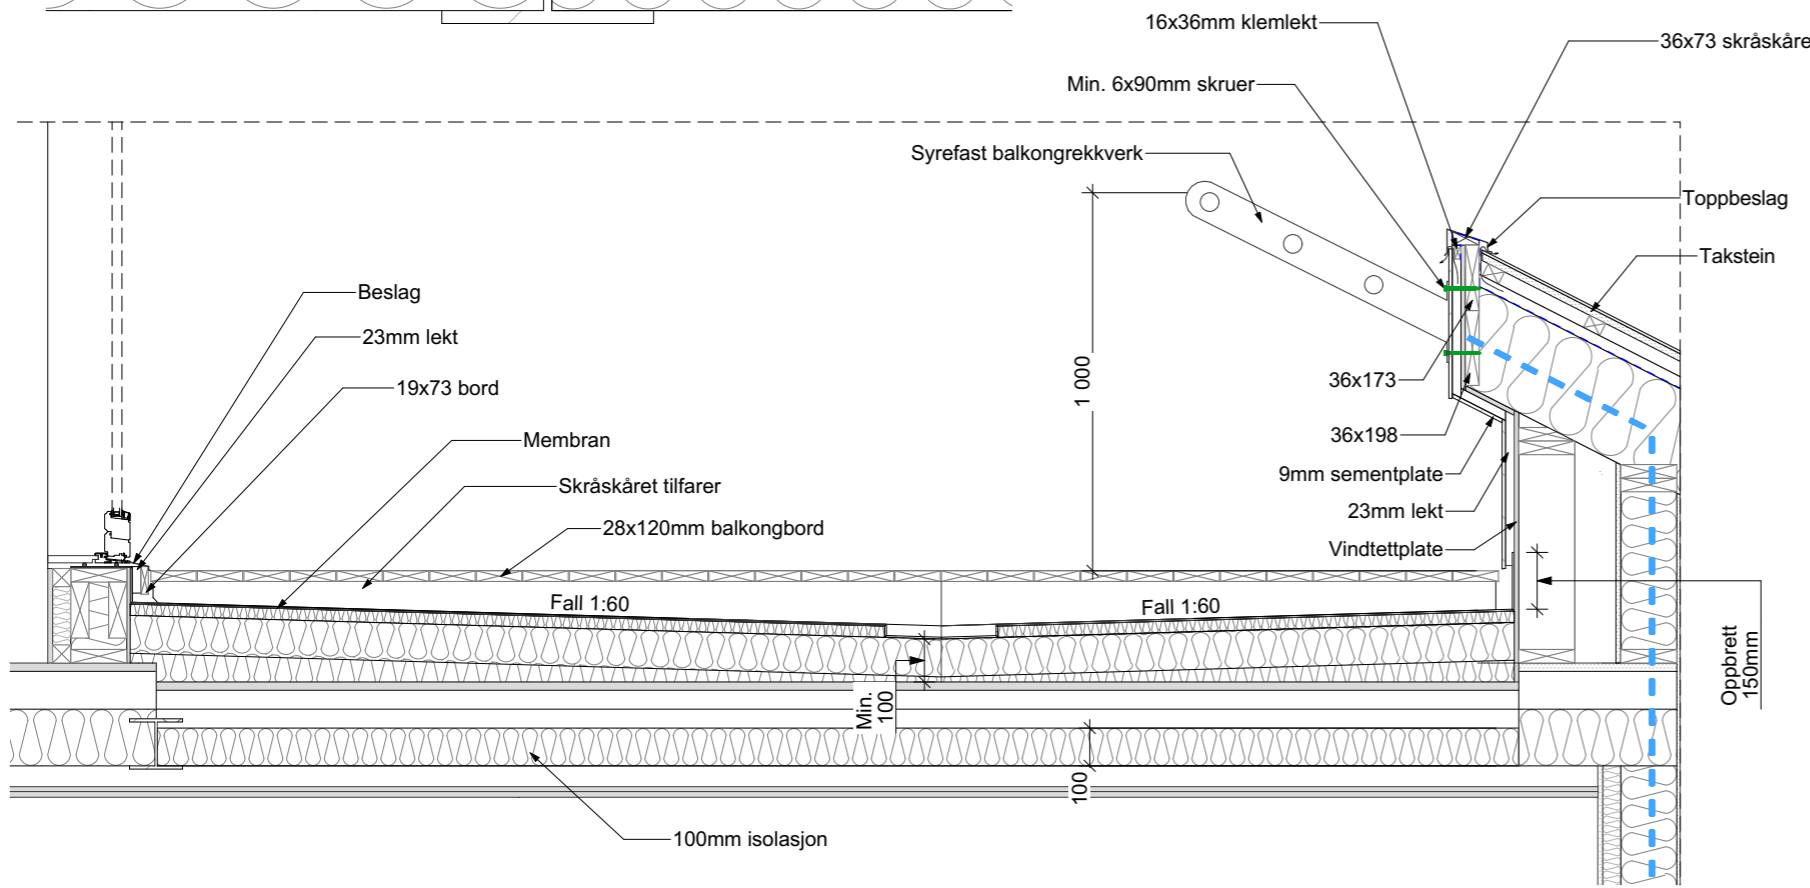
16x36mm klemlekt

36x73 skråskåre

Min. 6x90mm skruer

Syrefast balkongrekkverk

Toppbeslag

Takstein

Beslag

23mm lekt

19x73 bord

36x173

36x198

Membran

9mm sementplate

Skråskåret tilfarer

23mm lekt

28x120mm balkongbord

Vindtettplate

1 000

Fall 1:60

Fall 1:60

Oppbrett 150mm

Min. 100

100

100mm isolasjon